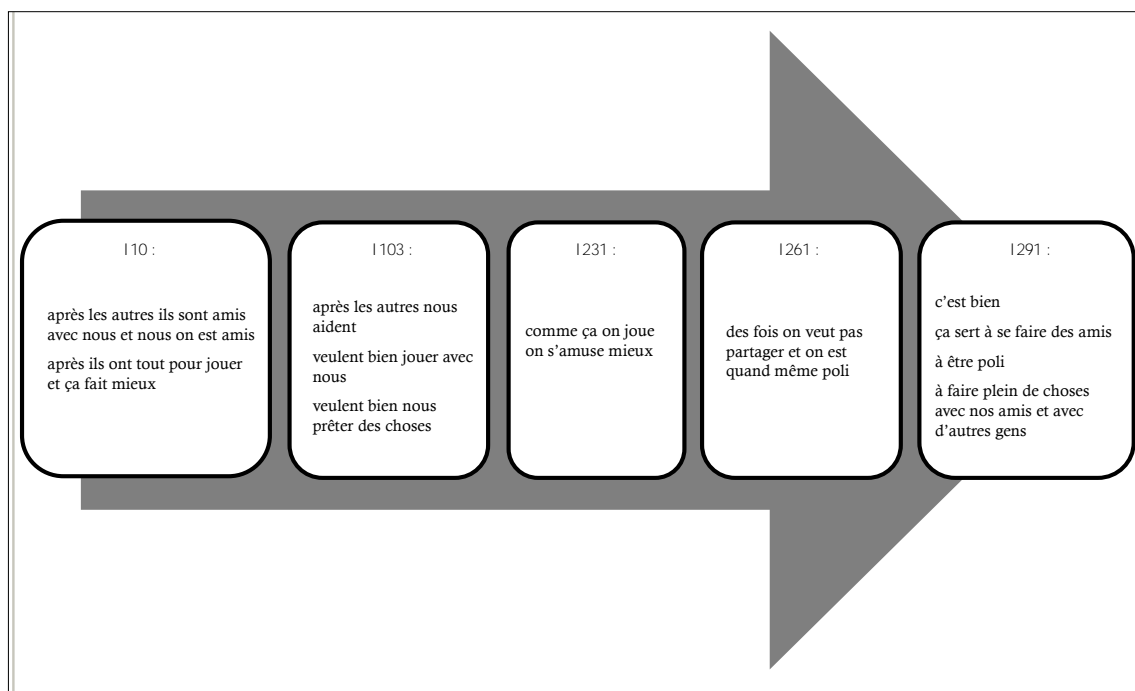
I10 :

après les autres ils sont amis avec nous et nous on est amis

après ils ont tout pour jouer et ça fait mieux

I103 :

après les autres nous aident

veulent bien jouer avec nous

veulent bien nous prêter des choses

I231 :

comme ça on joue on s'amuse mieux

I261 :

des fois on veut pas partager et on est quand même poli

I291 :

c'est bien

ça sert à se faire des amis

à être poli

à faire plein de choses avec nos amis et avec d'autres gens